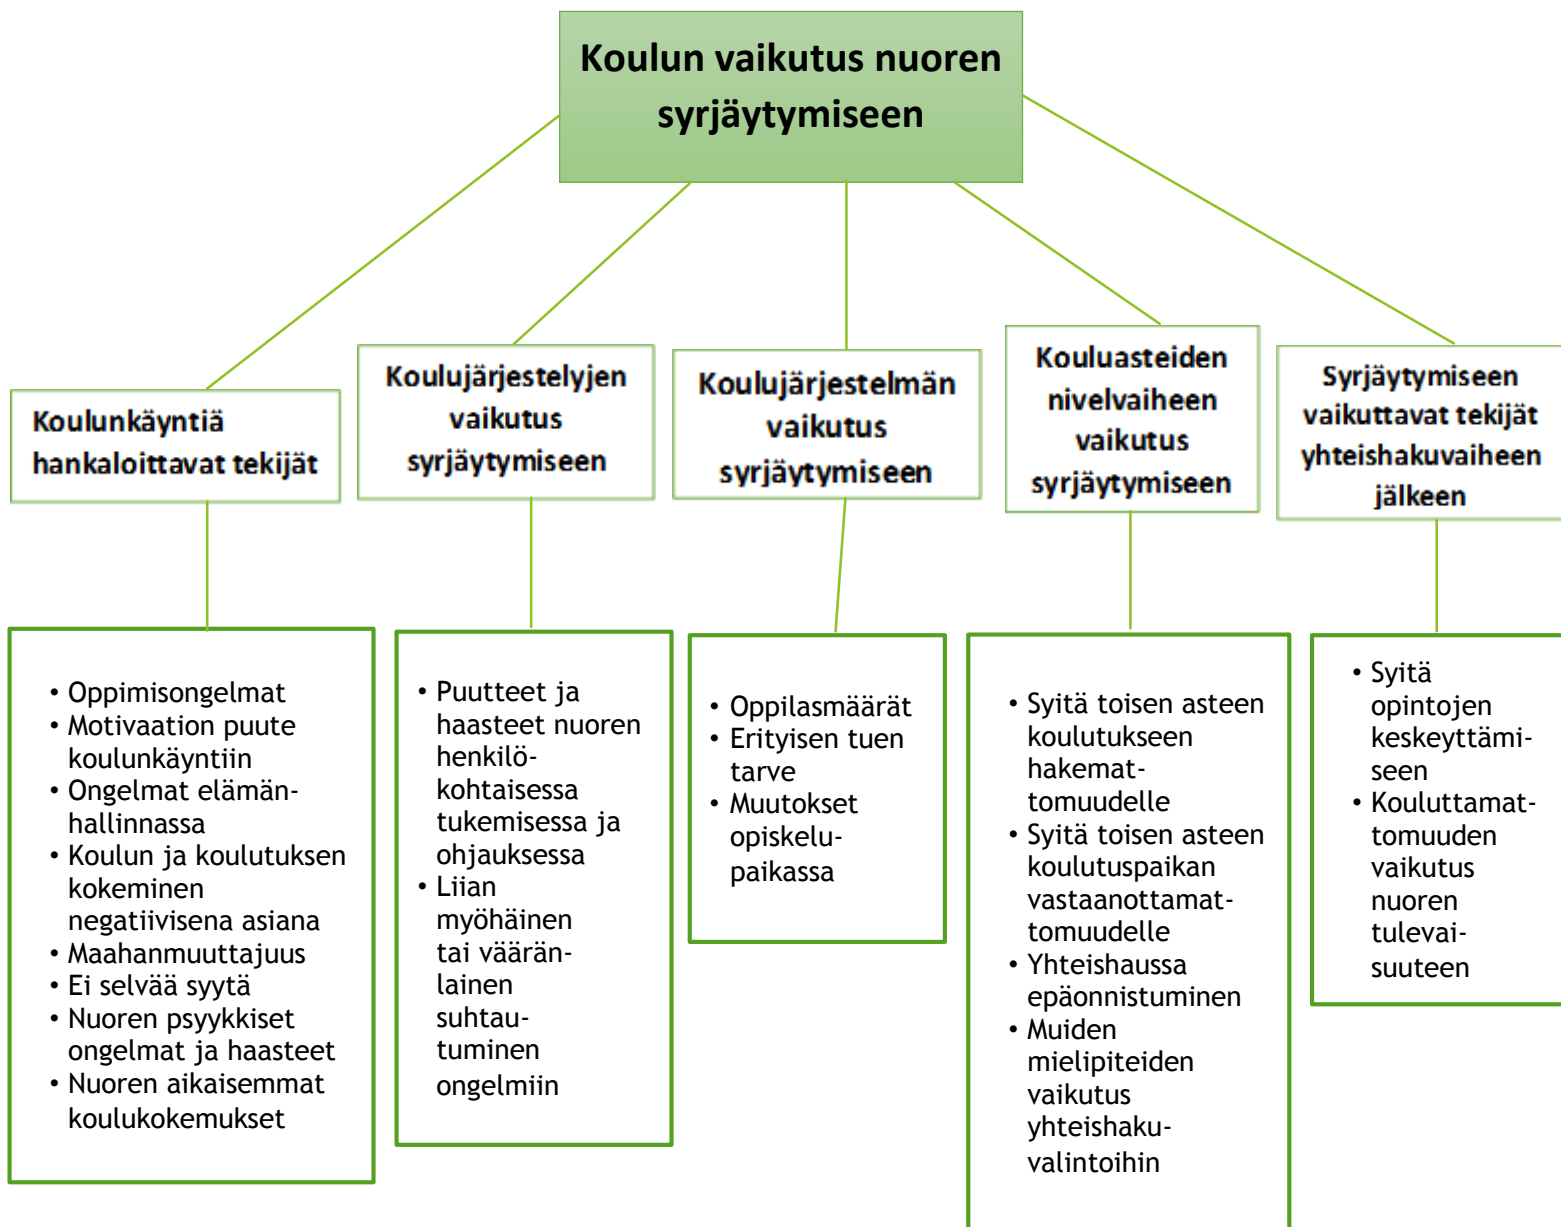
Koulun vaikutus nuoren syrjäytymiseen

Koulunkäyntiä hankaloittavat tekijät

- Oppimisongelmat
- Motivaation puute koulunkäyntiin
- Ongelmat elämänhallinnassa
- Koulun ja koulutuksen kokeminen negatiivisena asiana
- Maahanmuuttajuus
- Ei selvää syytä
- Nuoren psyykkiset ongelmat ja haasteet
- Nuoren aikaisemmat koulukokemukset

Koulujärjestelyjen vaikutus syrjäytymiseen

- Puutteet ja haasteet nuoren henkilökohtaisessa tukemisessa ja ohjauksessa
- Liian myöhäinen tai vääränlainen suhtautuminen ongelmiin

Koulujärjestelmän vaikutus syrjäytymiseen

- Oppilasmäärät
- Erityisen tuen tarve
- Muutokset opiskelupaikassa

Kouluasteiden nivelvaiheen vaikutus syrjäytymiseen

- Syitä toisen asteen koulutukseen hakemattomuudelle
- Syitä toisen asteen koulutuspaikan vastaanottamattomuudelle
- Yhteishaussa epäonnistuminen
- Muiden mielipiteiden vaikutus yhteishakuvalintoihin

Syrjäytymiseen vaikuttavat tekijät yhteishakuvaiheen jälkeen

- Syitä opintojen keskeyttämiseen
- Kouluttamattomuuden vaikutus nuoren tulevaisuuteen